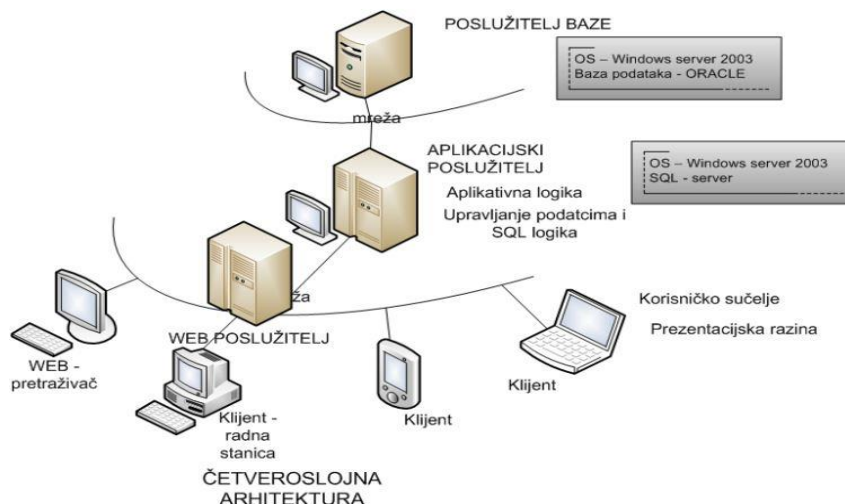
POSLUŽITELJ BAZE

OS – Windows server 2003
Baza podataka - ORACLE

mreža

APLIKACIJSKI POSLUŽITELJ

OS – Windows server 2003
SQL - server

Aplikativna logika

Upravljanje podatcima i SQL logika

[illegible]ža

Korisničko sučelje

Prezentacijska razina

WEB POSLUŽITELJ

WEB - pretraživač

Klijent

Klijent - radna stanica

Klijent

ČETVEROSLOJNA ARHITEKTURA